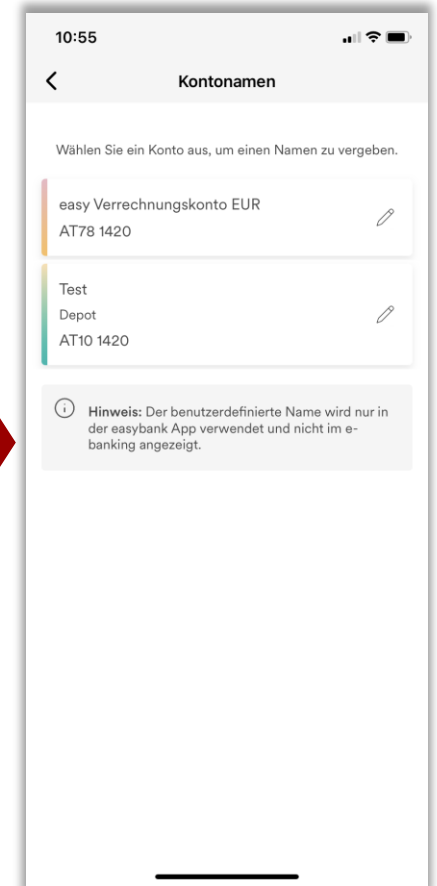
10:55

Kontonamen

Wählen Sie ein Konto aus, um einen Namen zu vergeben.

easy Verrechnungskonto EUR
AT78 1420

Test
Depot
AT10 1420

Hinweis: Der benutzerdefinierte Name wird nur in der easybank App verwendet und nicht im e-banking angezeigt.